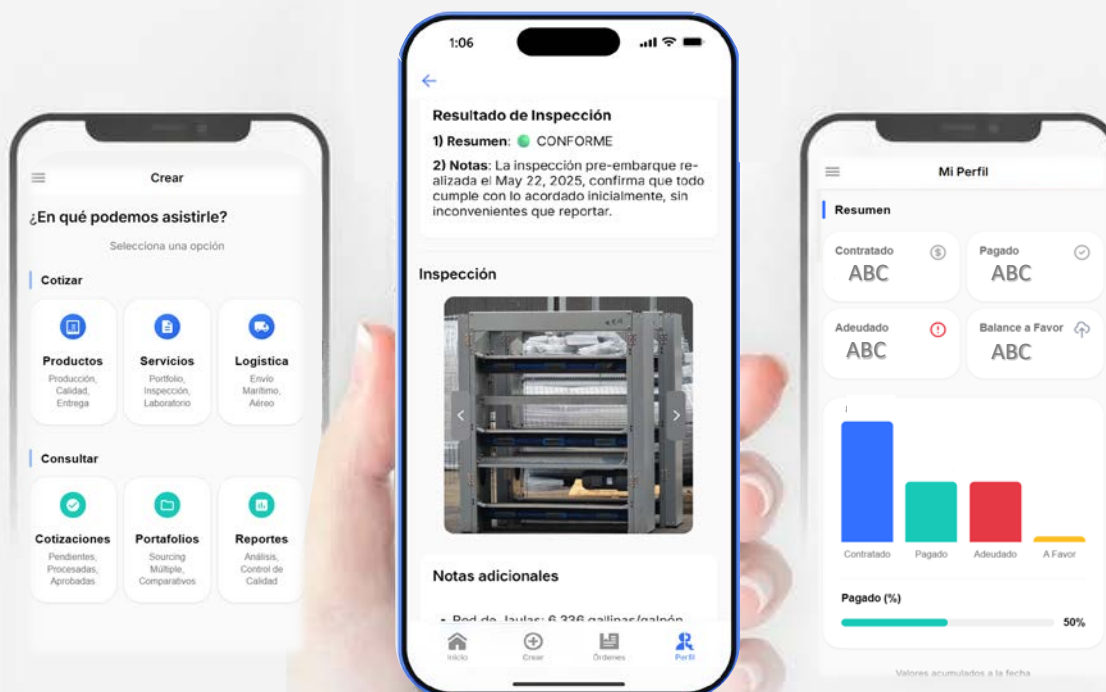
Crear

¿En qué podemos asistirle?

Selecciona una opción

Cotizar

Productos
Producción, Calidad, Entrega

Servicios
Portfolio, Inspección, Laboratorio

Logística
Envío Marítimo, Aéreo

Consultar

Cotizaciones
Pendientes, Procesadas, Aprobadas

Portafolios
Sourcing Múltiple, Comparativos

Reportes
Análisis, Control de Calidad

1:06

Resultado de Inspección

1) Resumen: CONFORME

2) Notas: La inspección pre-embarque realizada el May 22, 2025, confirma que todo cumple con lo acordado inicialmente, sin inconvenientes que reportar.

Inspección

Notas adicionales

• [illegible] de Jaulas: 6,336 gallinas/galpón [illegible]

Inicio Crear Órdenes Perfil

Mi Perfil

Resumen

Contratado
ABC

Pagado
ABC

Adeudado
ABC

Balance a Favor
ABC

Contratado Pagado Adeudado A Favor

Pagado (%)

50%

Valores acumulados a la fecha